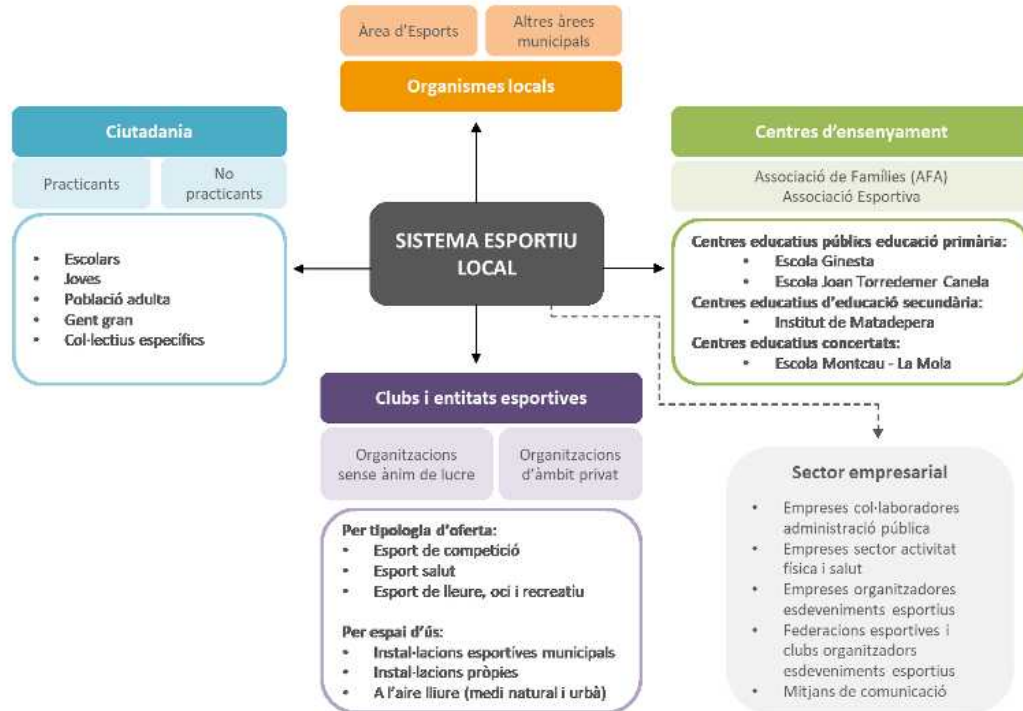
Àrea d'Esports

Altres àrees municipals

Organismes locals

Ciutadania

Practicants

No practicants

- Escolars
- Joves
- Població adulta
- Gent gran
- Col·lectius específics

SISTEMA ESPORTIU LOCAL

Centres d'ensenyament

Associació de Famílies (AFA)
Associació Esportiva

Centres educatius públics educació primària:
- Escola Ginesta
- Escola Joan Torredemer Canela

Centres educatius d'educació secundària:
- Institut de Matadepera

Centres educatius concertats:
- Escola Montcau - La Mola

Clubs i entitats esportives

Organitzacions sense ànim de lucre

Organitzacions d'àmbit privat

Per tipologia d'oferta:
- Esport de competició
- Esport salut
- Esport de lleure, oci i recreatiu

Per espai d'ús:
- Instal·lacions esportives municipals
- Instal·lacions pròpies
- A l'aire lliure (medi natural i urbà)

Sector empresarial

- Empreses col·laboradores administració pública
- Empreses sector activitat física i salut
- Empreses organitzadores esdeveniments esportius
- Federacions esportives i clubs organitzadors esdeveniments esportius
- Mitjans de comunicació